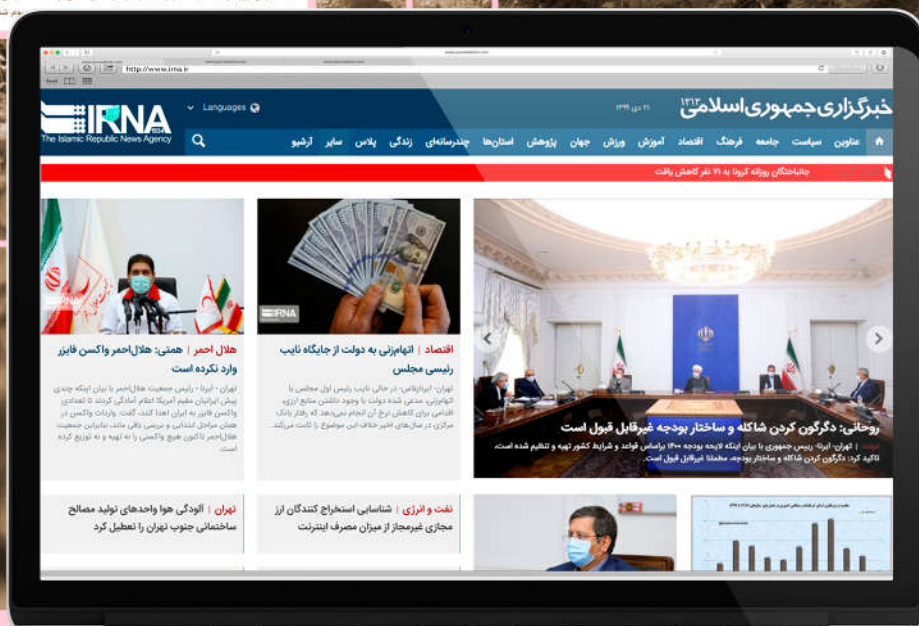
http://www.irna.ir

IRNA 1934
The Islamic Republic News Agency

Languages

خبرگزاری جمهوری اسلامی ۱۳۱۳
۲۱ دی ۱۳۹۹

عناوین سیاست جامعه فرهنگ اقتصاد آموزش ورزش جهان پژوهش استان‌ها چندرسانه‌ای زندگی پلاس سایر آرشیو

جانباختگان روزانه کرونا به ۷۱ نفر کاهش یافت

روحانی: دگرگون کردن شاکله و ساختار بودجه غیرقابل قبول است

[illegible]

اقتصاد | اتهام‌زنی به دولت از جایگاه نایب رئیس مجلس

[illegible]

هلال احمر | همتی: هلال‌احمر واکسن فایزر وارد نکرده است

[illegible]

نفت و انرژی | شناسایی استخراج کنندگان ارز مجازی غیرمجاز از میزان مصرف اینترنت

تهران | آلودگی هوا واحدهای تولید مصالح ساختمانی جنوب تهران را تعطیل کرد